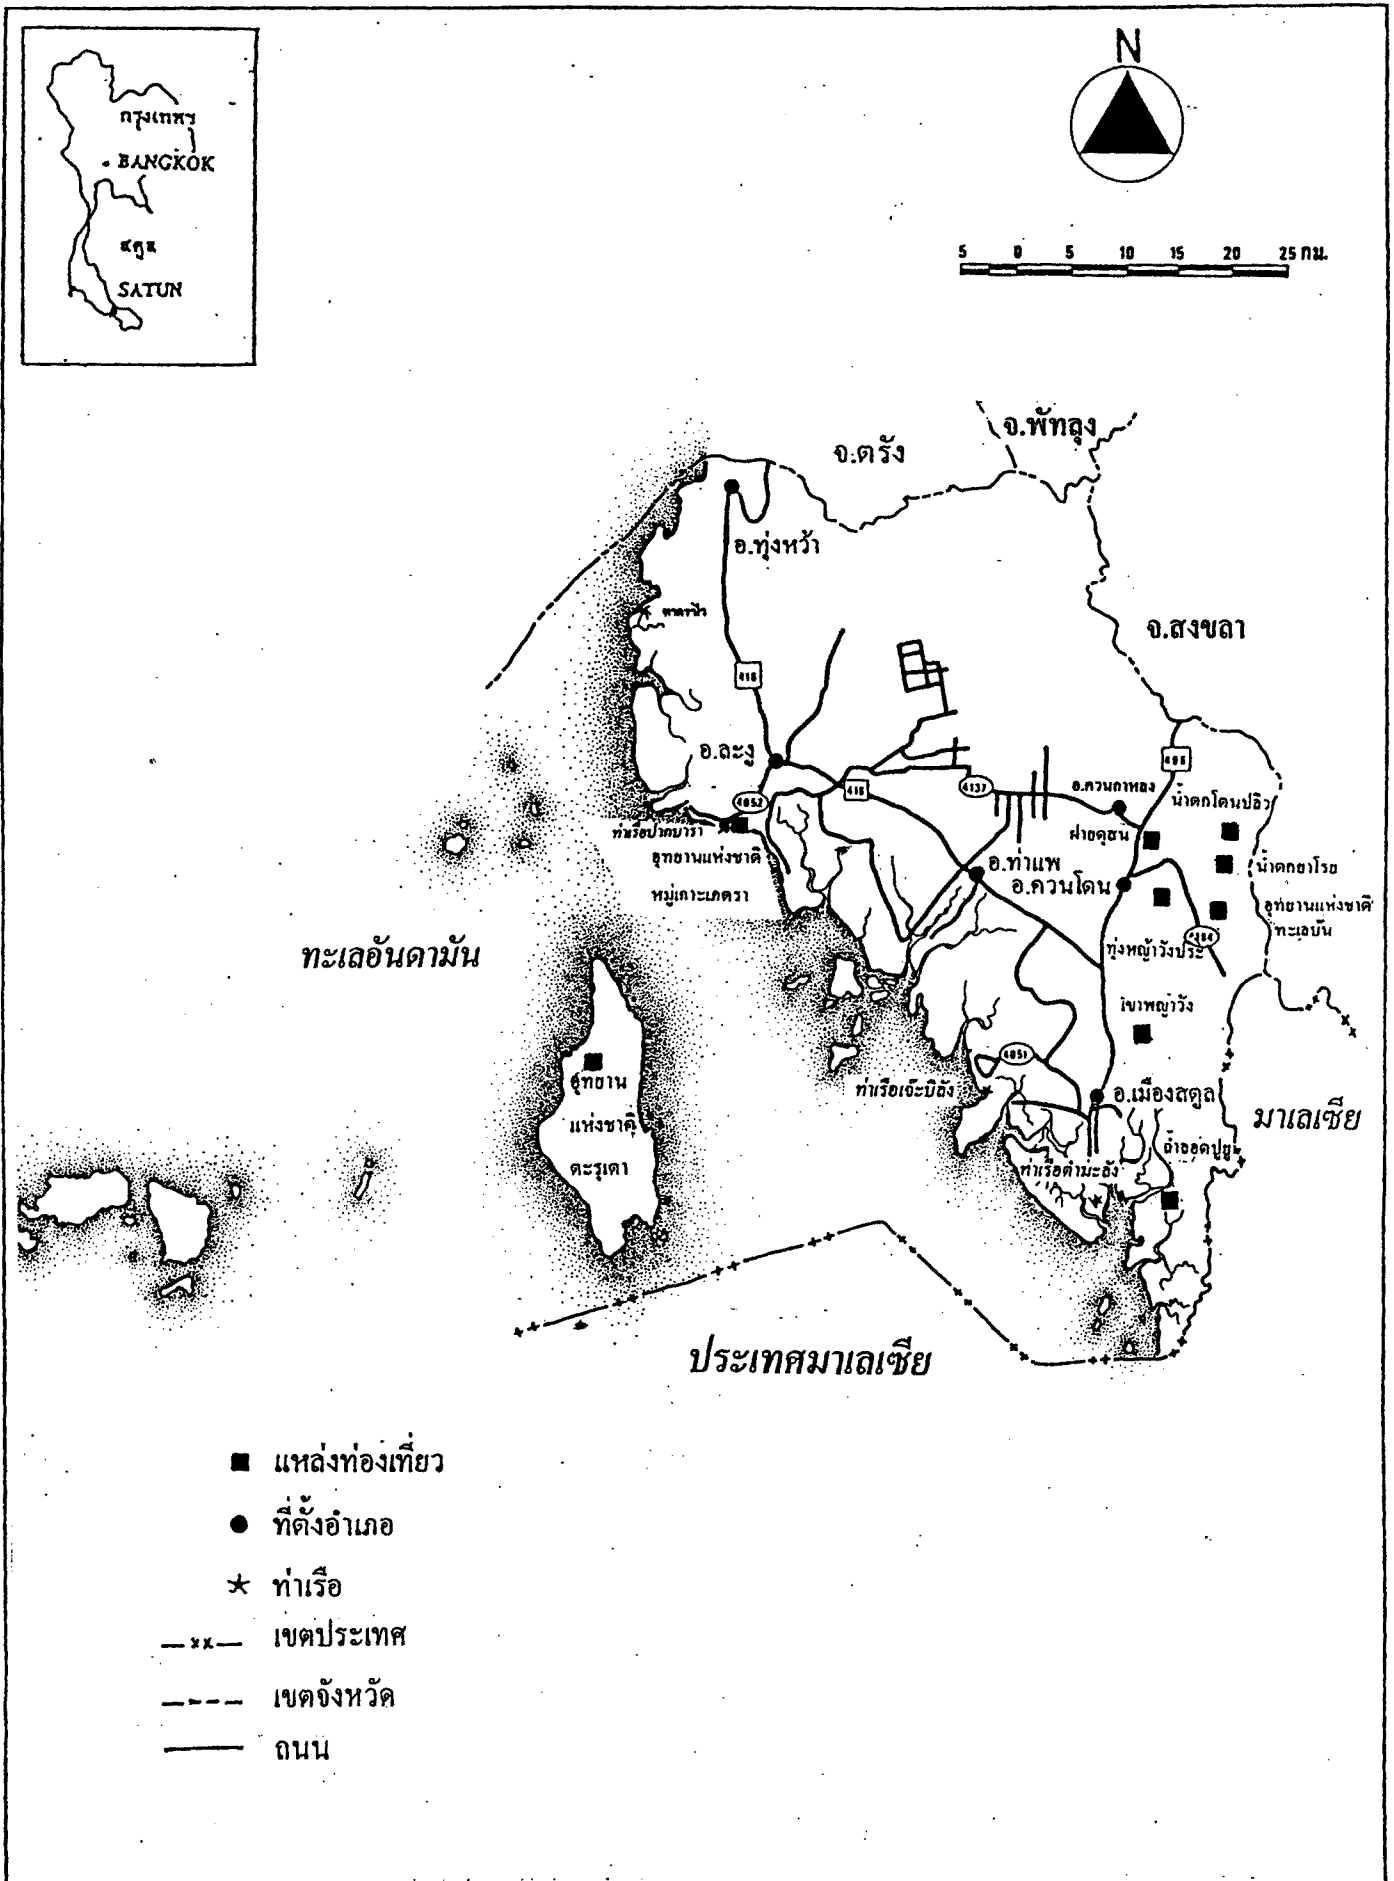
กรุงเทพฯ
BANGKOK
สตูล
SATUN

N

5 0 5 10 15 20 25 กม.

จ.พัทลุง
จ.ตรัง
อ.ทุ่งหว้า
จ.สงขลา
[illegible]
416
อ.ละงู
416
4137
406
อ.ควนกาหลง
4052
น้ำตกโตนปลิว
ท่าเรือปากบารา
ฝายคุระ
อุทยานแห่งชาติ
อ.ท่าแพ
น้ำตกยาโรย
หมู่เกาะเภตรา
อ.ควนโดน
อุทยานแห่งชาติทะเลบัน
ทุ่งหญ้าวังประ
4184
ทะเลอันดามัน
เขาพญาวัง
4051
อุทยานแห่งชาติตะรุเตา
ท่าเรือเจ๊ะบิลัง
อ.เมืองสตูล
มาเลเซีย
ถ้ำอุไรปูยู
ท่าเรือตำมะลัง
ประเทศมาเลเซีย

■ แหล่งท่องเที่ยว
● ที่ตั้งอำเภอ
★ ท่าเรือ
—xx— เขตประเทศ
---- เขตจังหวัด
—— ถนน